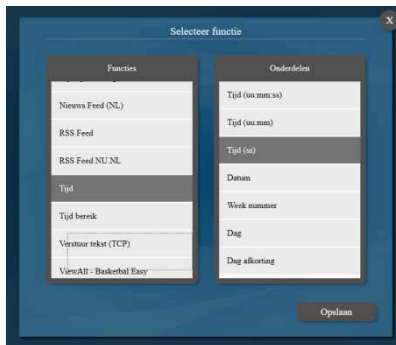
X

Selecteer functie

Functies

Nieuws Feed (NL)

RSS Feed

RSS Feed NU.NL

Tijd

Tijd bereik

Verstuur tekst (TCP)

ViewAll - Basketbal Easy

Onderdelen

Tijd (uu:mm:ss)

Tijd (uu:mm)

Tijd (ss)

Datum

Week nummer

Dag

Dag afkorting

Opslaan